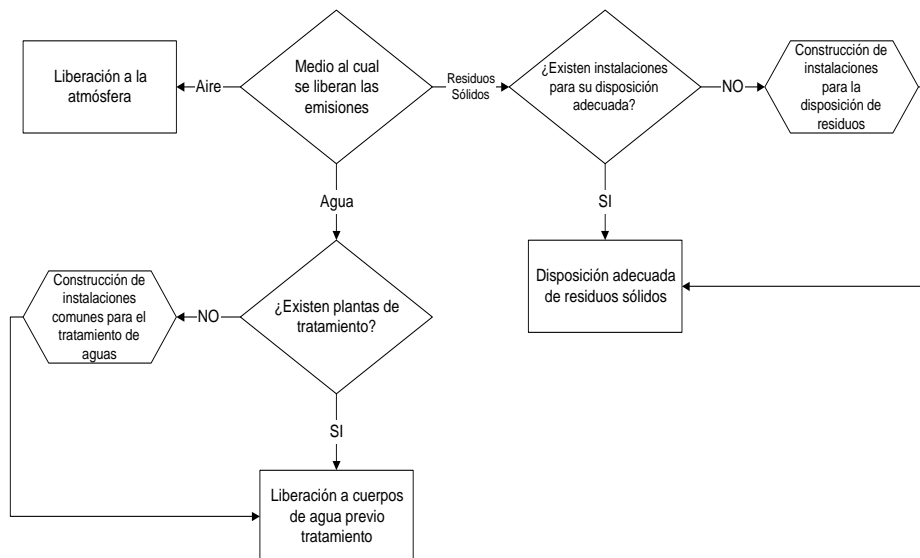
Liberación a la atmósfera

Aire

Medio al cual se liberan las emisiones

Residuos Sólidos

¿Existen instalaciones para su disposición adecuada?

NO

Construcción de instalaciones para la disposición de residuos

Agua

SI

Disposición adecuada de residuos sólidos

Construcción de instalaciones comunes para el tratamiento de aguas

NO

¿Existen plantas de tratamiento?

SI

Liberación a cuerpos de agua previo tratamiento